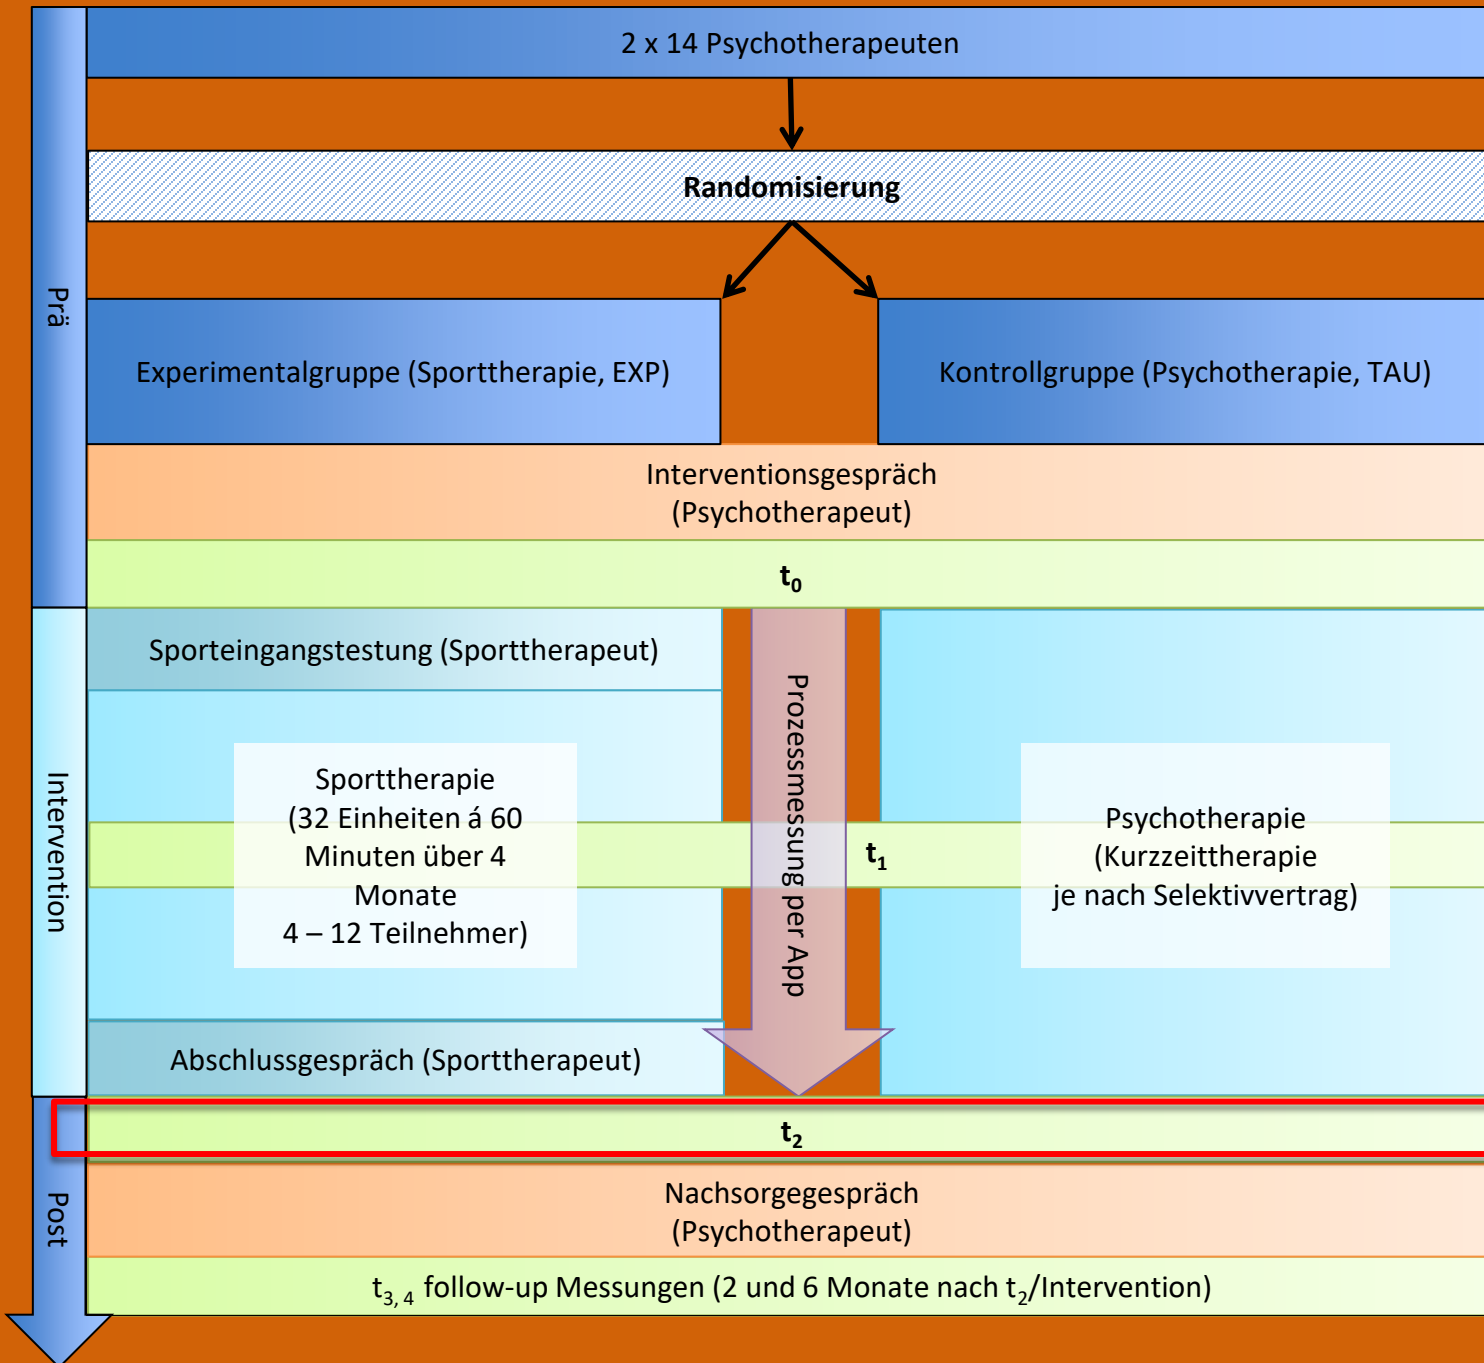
Prä

2 x 14 Psychotherapeuten

Randomisierung

Experimentalgruppe (Sporttherapie, EXP)

Kontrollgruppe (Psychotherapie, TAU)

Interventionsgespräch (Psychotherapeut)

$t_0$

Intervention

Sporteingangstestung (Sporttherapeut)

Sporttherapie (32 Einheiten á 60 Minuten über 4 Monate 4 – 12 Teilnehmer)

Prozessmessung per App

$t_1$

Psychotherapie (Kurzzeittherapie je nach Selektivvertrag)

Abschlussgespräch (Sporttherapeut)

$t_2$

Post

Nachsorgegespräch (Psychotherapeut)

$t_{3,4}$ follow-up Messungen (2 und 6 Monate nach $t_2$/Intervention)